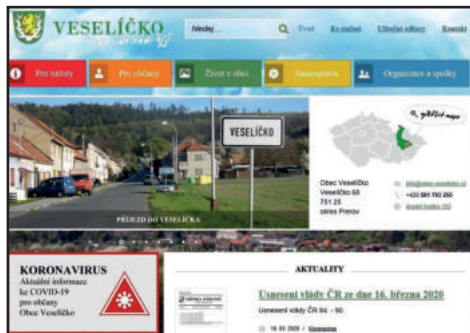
VESELÍČKO

hledej...

Úvod

Ke stažení

Úřední odkazy

Kontakt

Pro turisty

Pro občany

Život v obci

Samospráva

Organizace a spolky

VESELÍČKO

PŘÍJEZD DO VESELÍČKA

Obec Veselíčko
Veselíčko 58
751 25
okres Přerov

+420 581 793 250

KORONAVIRUS
Aktuální informace ke COVID-19 pro občany Obce Veselíčko

AKTUALITY

Usnesení vlády ČR ze dne 16. března 2020

Usnesení vlády ČR čís. - 90.

16. 03. 2020